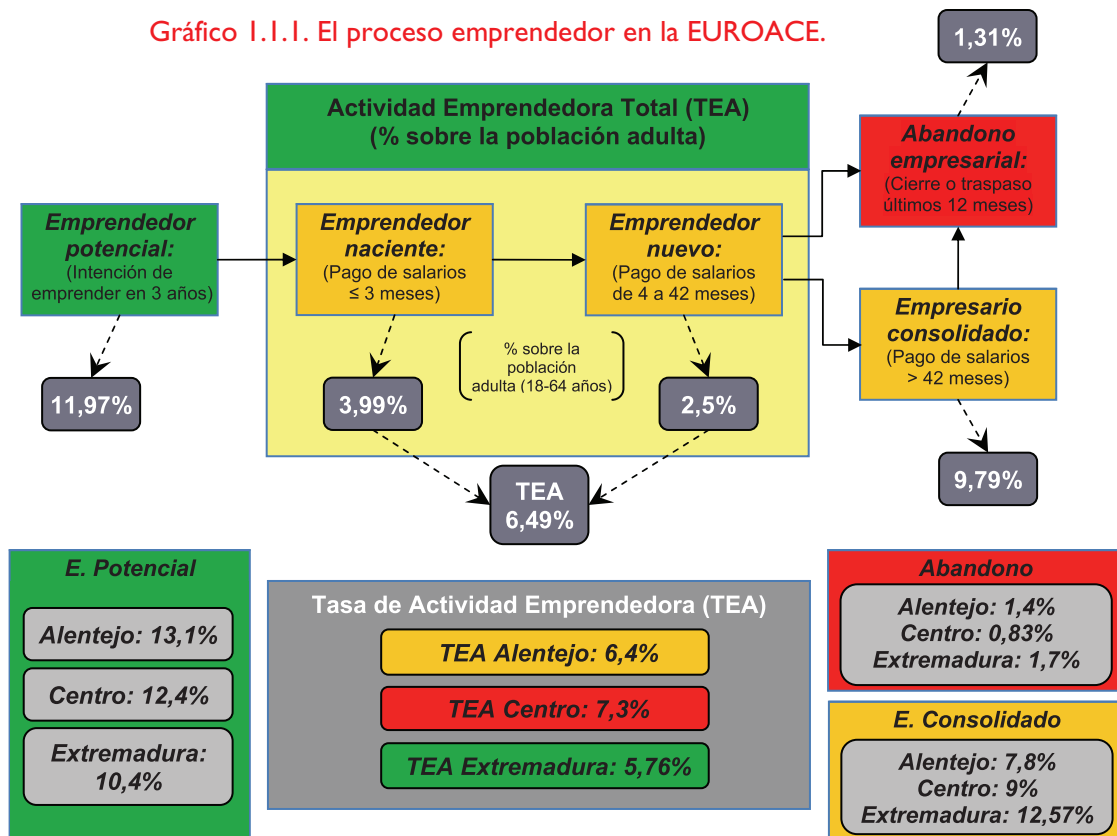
Gráfico 1.1.1. El proceso emprendedor en la EUROACE.

1,31%

Actividad Emprendedora Total (TEA)
(% sobre la población adulta)

Abandono empresarial:
(Cierre o traspaso últimos 12 meses)

Emprendedor potencial:
(Intención de emprender en 3 años)

Emprendedor naciente:
(Pago de salarios ≤ 3 meses)

Emprendedor nuevo:
(Pago de salarios de 4 a 42 meses)

Empresario consolidado:
(Pago de salarios > 42 meses)

% sobre la población adulta (18-64 años)

11,97%

3,99%

2,5%

9,79%

TEA
6,49%

E. Potencial

Alentejo: 13,1%

Centro: 12,4%

Extremadura: 10,4%

Tasa de Actividad Emprendedora (TEA)

TEA Alentejo: 6,4%

TEA Centro: 7,3%

TEA Extremadura: 5,76%

Abandono

Alentejo: 1,4%
Centro: 0,83%
Extremadura: 1,7%

E. Consolidado

Alentejo: 7,8%
Centro: 9%
Extremadura: 12,57%